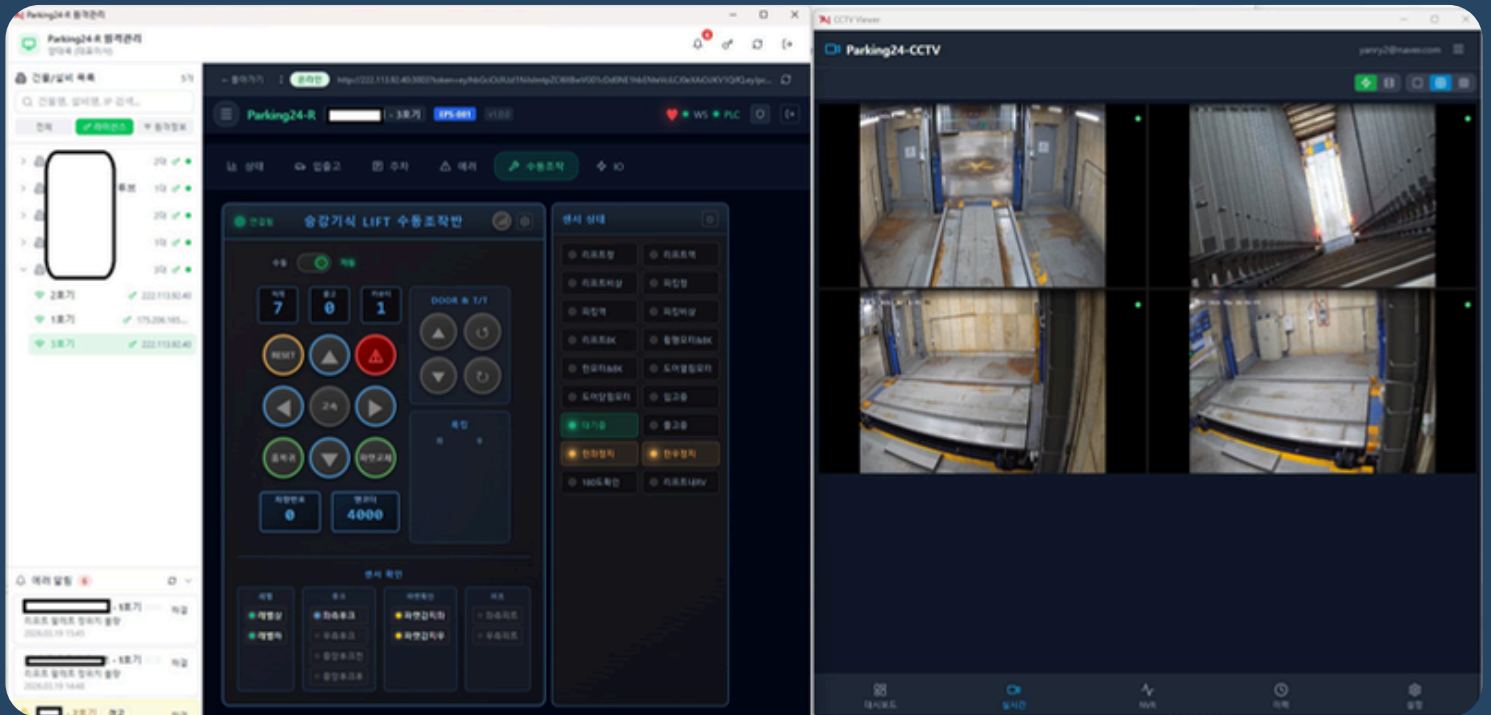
Parking24-R 원격관리

Parking24-R 원격관리

건물/설비 목록 5/5

건물명, 설비명, IP 검색...

전체 라이선스 원격접속

2대

1대

2대

1대

3대

2호기 222.113.82.40

1호기 175.206.165...

3호기 222.113.82.40

에러 알림 6

- 1호기

2026.03.19 15:45

- 1호기

2026.03.19 14:48

← 돌아가기 온라인 http://222.113.82.40:3003?token=eyJhbGciOiJIUzI1NiIsInR5cCI6IkpXVCJ9...

Parking24-R - 3호기 EPS-001 v1.0.0

WS PLC

상태 입출고 주차 에러 수동조작 IO

연결됨 승강기식 LIFT 수동조작반

수동 자동

7 0 1

DOOR & T/T

RESET

2층

확인

0

4000

센서 확인

센서 상태

리프트정 리프트역

리프트비상 회전정

회전역 회전비상

리프트BK 횡행모터BK

턴모터BK 도어열림모터

도어닫힘모터 입고중

대기중 출고중

턴좌정지 턴우정지

180도확인 리프트UP

CCTV Viewer

Parking24-CCTV

yanry2@naver.com

대시보드 실시간 NVR 이력 설정